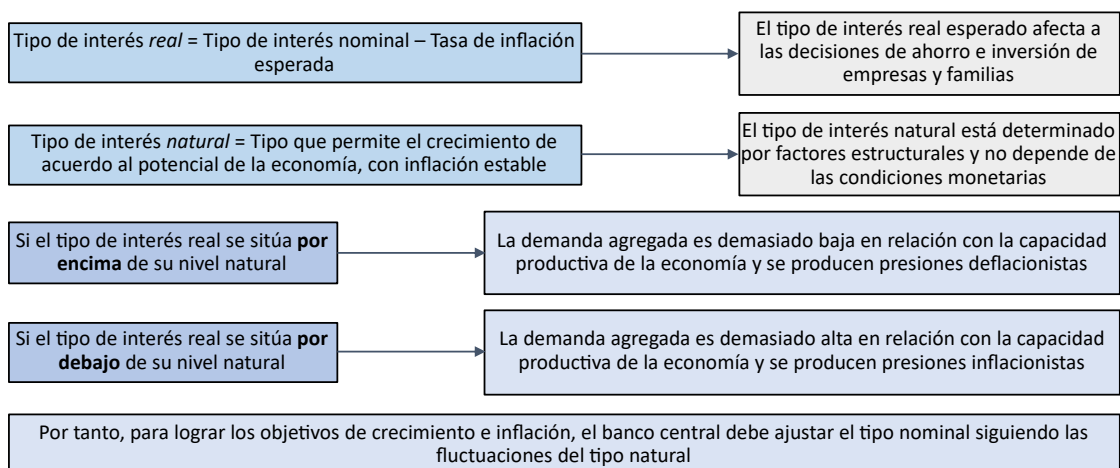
Tipo de interés *real* = Tipo de interés nominal – Tasa de inflación esperada

El tipo de interés real esperado afecta a las decisiones de ahorro e inversión de empresas y familias

Tipo de interés *natural* = Tipo que permite el crecimiento de acuerdo al potencial de la economía, con inflación estable

El tipo de interés natural está determinado por factores estructurales y no depende de las condiciones monetarias

Si el tipo de interés real se sitúa **por encima** de su nivel natural

La demanda agregada es demasiado baja en relación con la capacidad productiva de la economía y se producen presiones deflacionistas

Si el tipo de interés real se sitúa **por debajo** de su nivel natural

La demanda agregada es demasiado alta en relación con la capacidad productiva de la economía y se producen presiones inflacionistas

Por tanto, para lograr los objetivos de crecimiento e inflación, el banco central debe ajustar el tipo nominal siguiendo las fluctuaciones del tipo natural